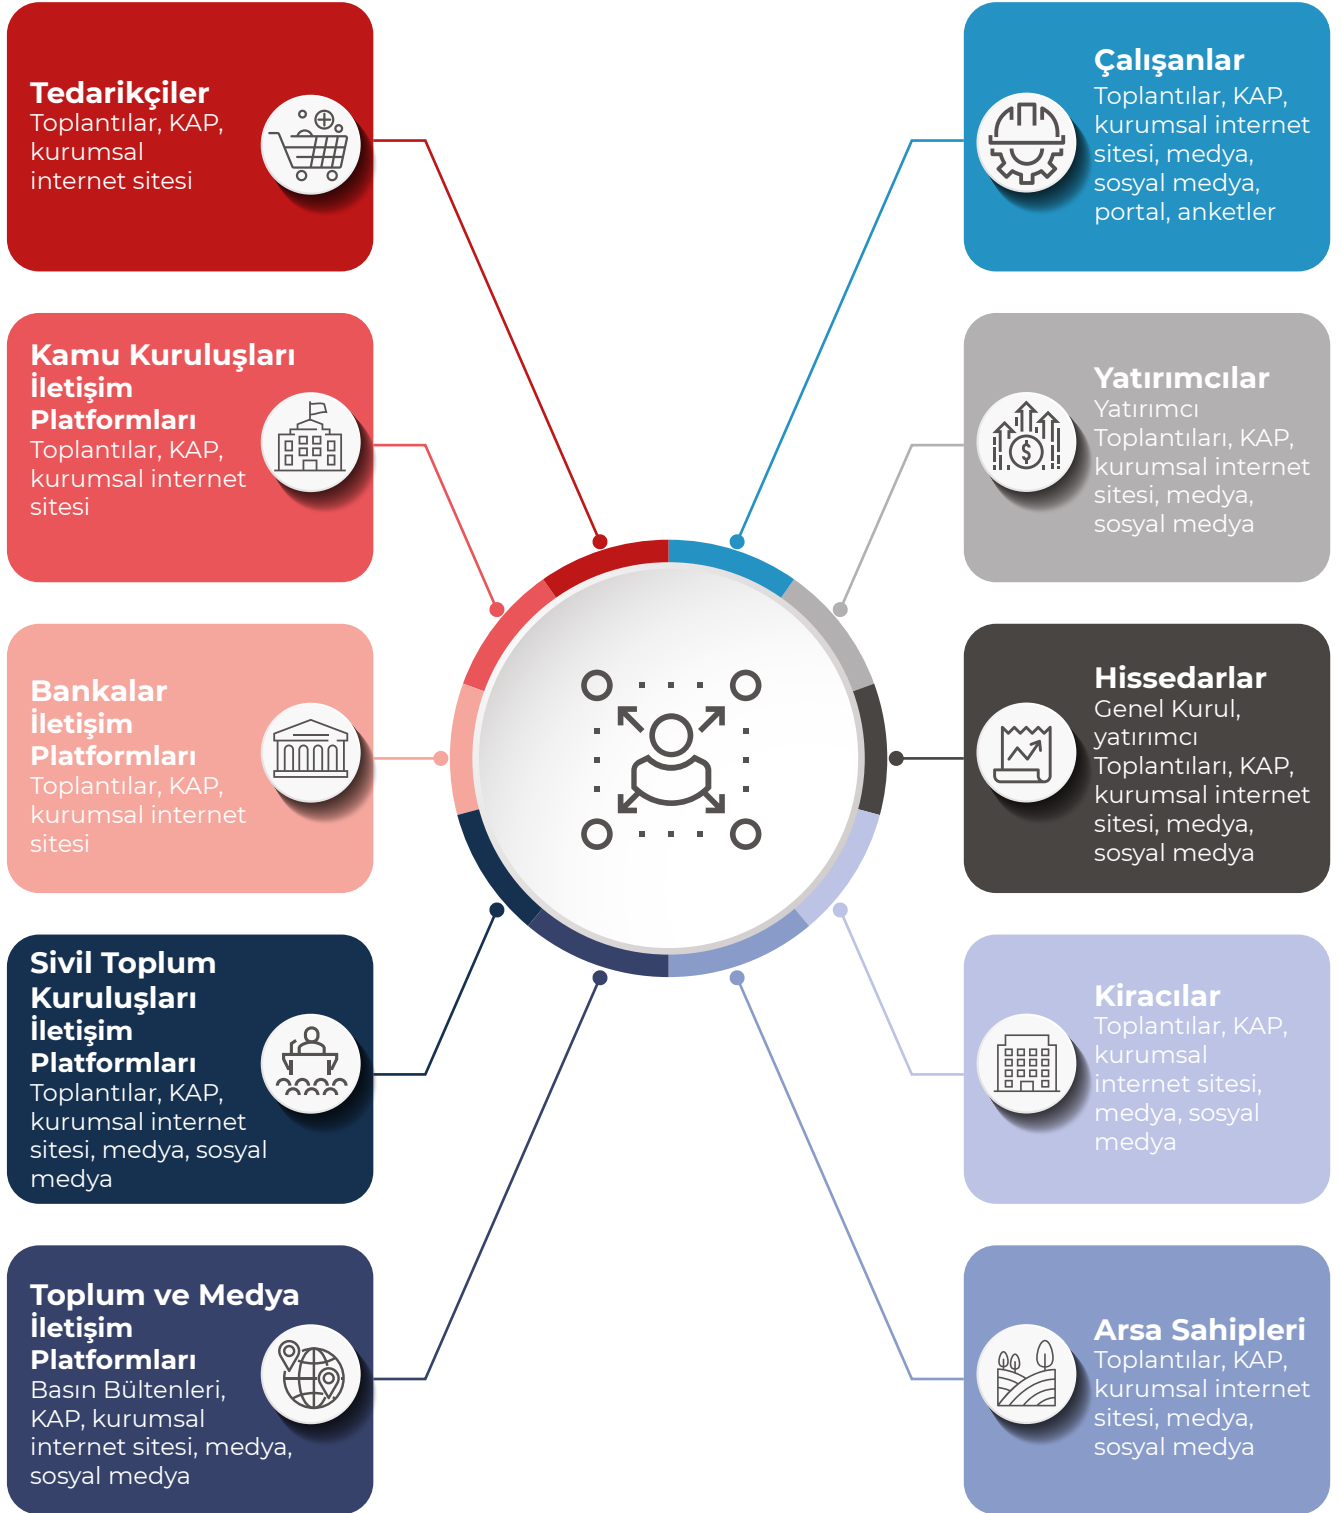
Tedarikçiler
Toplantılar, KAP, kurumsal internet sitesi

Kamu Kuruluşları İletişim Platformları
Toplantılar, KAP, kurumsal internet sitesi

Bankalar İletişim Platformları
Toplantılar, KAP, kurumsal internet sitesi

Sivil Toplum Kuruluşları İletişim Platformları
Toplantılar, KAP, kurumsal internet sitesi, medya, sosyal medya

Toplum ve Medya İletişim Platformları
Basın Bültenleri, KAP, kurumsal internet sitesi, medya, sosyal medya

Çalışanlar
Toplantılar, KAP, kurumsal internet sitesi, medya, sosyal medya, portal, anketler

Yatırımcılar
Yatırımcı Toplantıları, KAP, kurumsal internet sitesi, medya, sosyal medya

Hissedarlar
Genel Kurul, yatırımcı Toplantıları, KAP, kurumsal internet sitesi, medya, sosyal medya

Kiracılar
Toplantılar, KAP, kurumsal internet sitesi, medya, sosyal medya

Arsa Sahipleri
Toplantılar, KAP, kurumsal internet sitesi, medya, sosyal medya